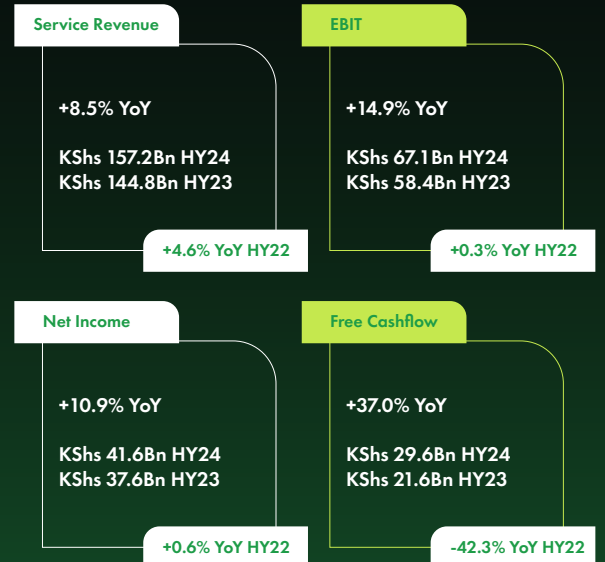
Service Revenue

+8.5% YoY

KShs 157.2Bn HY24
KShs 144.8Bn HY23

+4.6% YoY HY22

EBIT

+14.9% YoY

KShs 67.1Bn HY24
KShs 58.4Bn HY23

+0.3% YoY HY22

Net Income

+10.9% YoY

KShs 41.6Bn HY24
KShs 37.6Bn HY23

+0.6% YoY HY22

Free Cashflow

+37.0% YoY

KShs 29.6Bn HY24
KShs 21.6Bn HY23

-42.3% YoY HY22